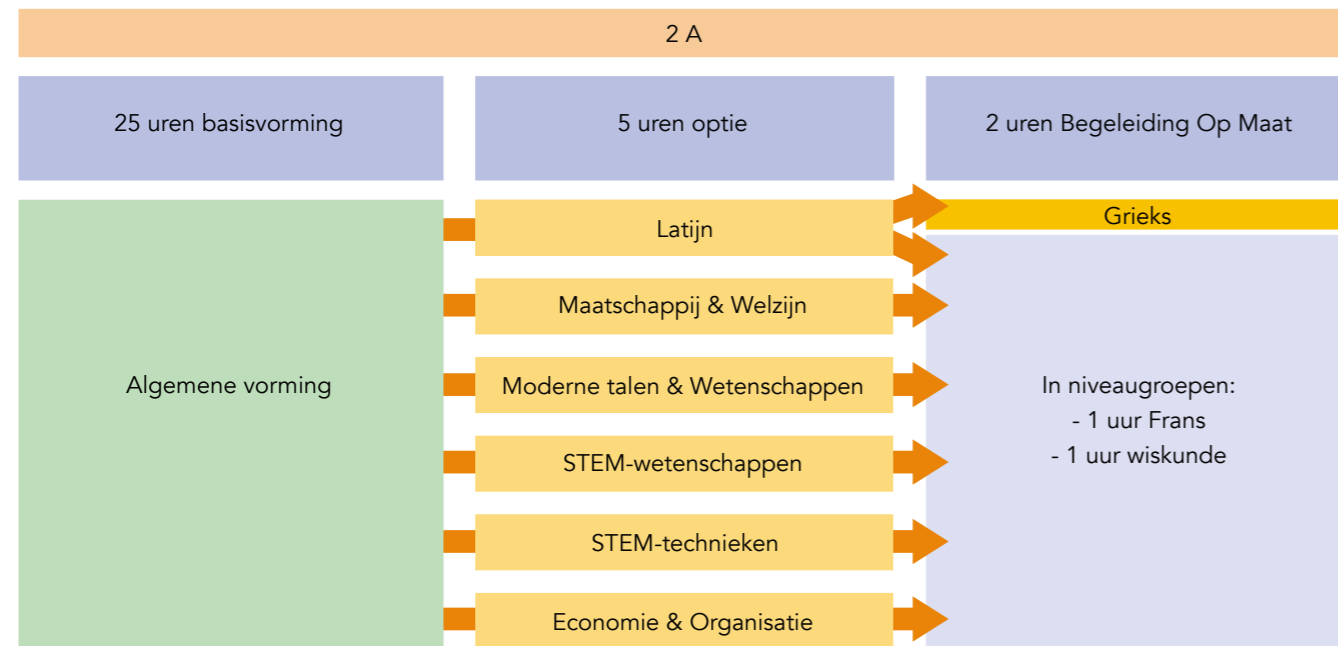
2 A

25 uren basisvorming

5 uren optie

2 uren Begeleiding Op Maat

Algemene vorming

Latijn

Maatschappij & Welzijn

Moderne talen & Wetenschappen

STEM-wetenschappen

STEM-technieken

Economie & Organisatie

Grieks

In niveaugroepen:
- 1 uur Frans
- 1 uur wiskunde